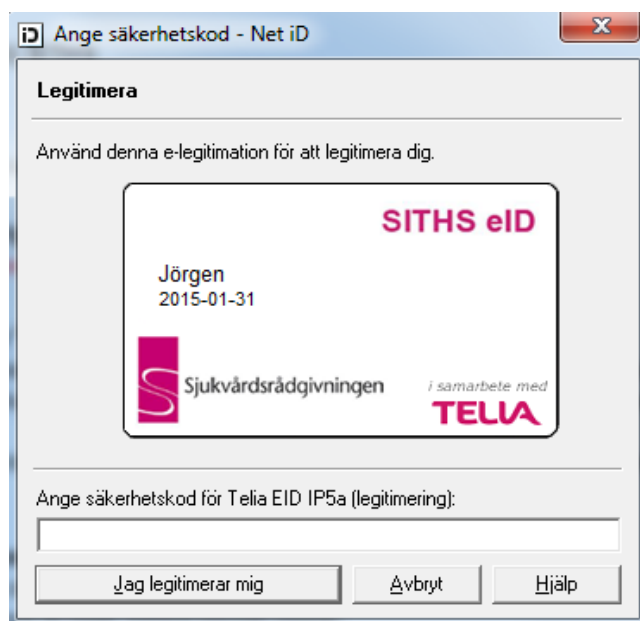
iD Ange säkerhetskod - Net iD

Legitimera

Använd denna e-legitimation för att legitimera dig.

SITHS eID

Jörgen
2015-01-31

Sjukvårdsrådgivningen

i samarbete med
TELIA

Ange säkerhetskod för Telia EID IP5a (legitimering):

Jag legitimerar mig | Avbryt | Hjälp